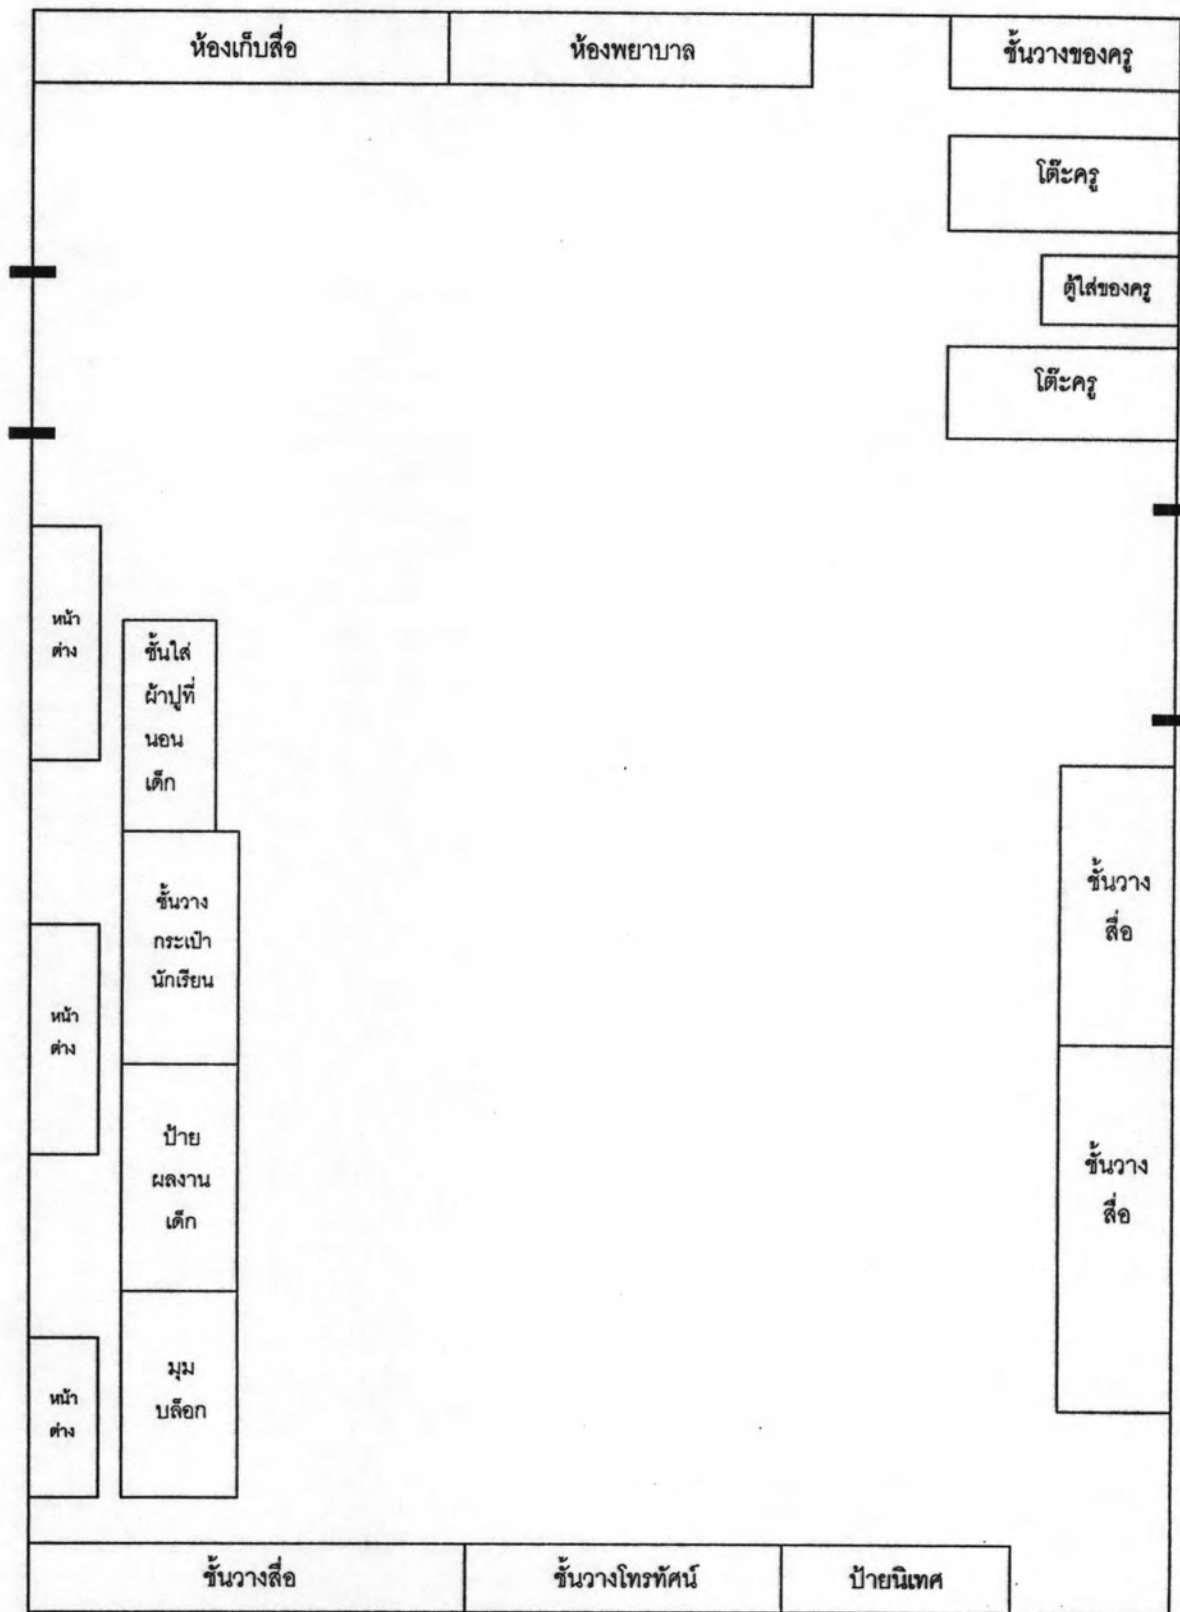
ห้องเก็บสื่อ

ห้องพยาบาล

ชั้นวางของครู

โต๊ะครู

ตู้ใส่ของครู

โต๊ะครู

หน้าต่าง

ชั้นใส่ผ้าปูที่นอนเด็ก

ชั้นวางกระเป๋านักเรียน

หน้าต่าง

ป้ายผลงานเด็ก

หน้าต่าง

มุมบล็อก

ชั้นวางสื่อ

ชั้นวางสื่อ

ชั้นวางสื่อ

ชั้นวางโทรทัศน์

ป้ายนิเทศ